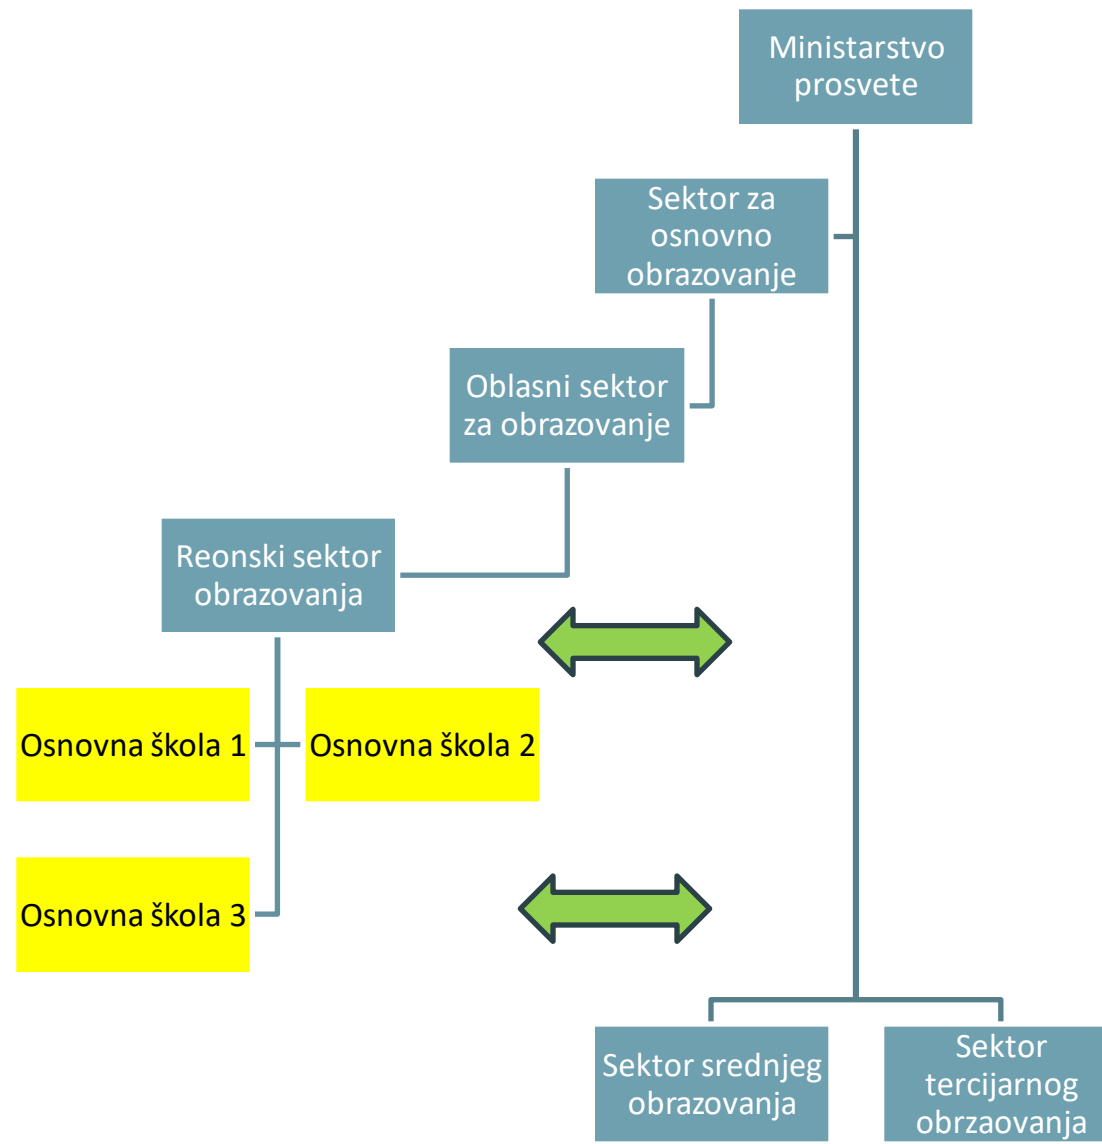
Ministarstvo prosvete

Sektor za osnovno obrazovanje

Oblasni sektor za obrazovanje

Reonski sektor obrazovanja

Osnovna škola 1

Osnovna škola 2

Osnovna škola 3

Sektor srednjeg obrazovanja

Sektor tercijarnog obrzaovanja